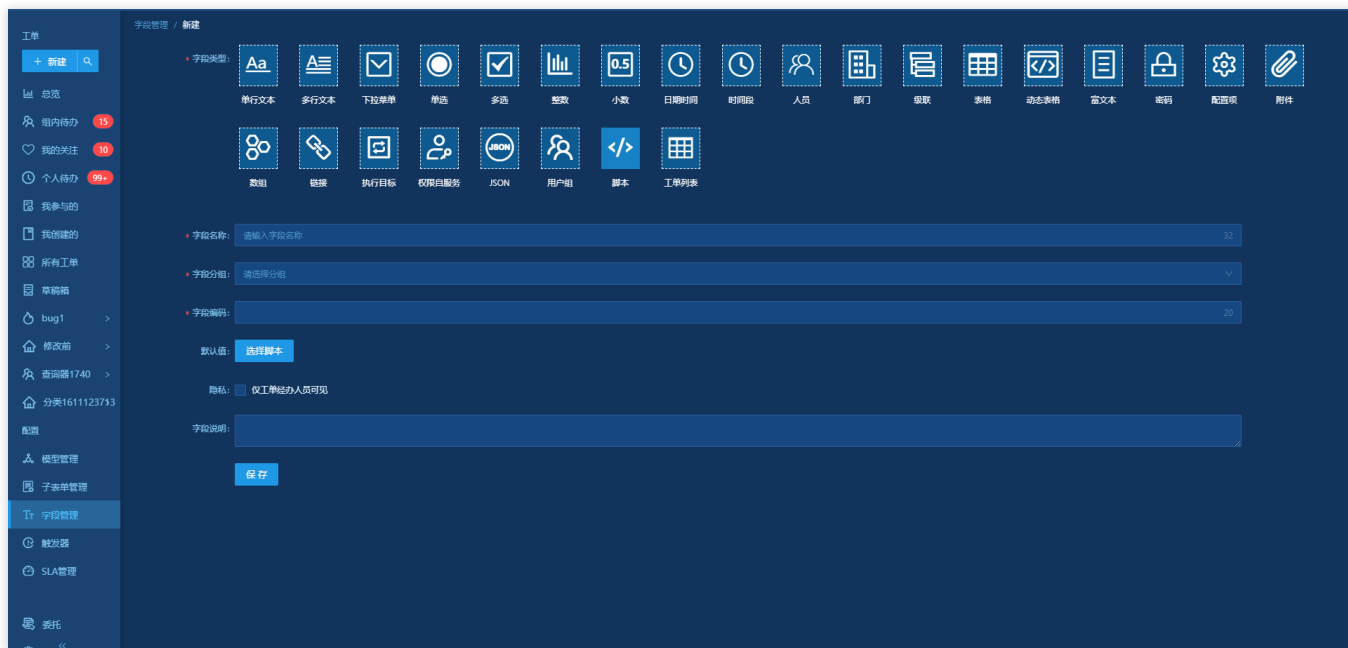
工单
+ 新建
总览
组内待办 15
我的关注 10
个人待办 99+
我参与的
我创建的
所有工单
草稿箱
bug1
修改前
查询器1740
分类1611123713
配置
模型管理
子表单管理
字段管理
触发器
SLA管理
委托

字段管理 / 新建

* 字段类型:
Aa 单行文本
多行文本
下拉菜单
单选
多选
整数
0.5 小数
日期时间
时间段
人员
部门
级联
表格
动态表格
富文本
密码
配置项
附件
数组
链接
执行目标
权限自服务
JSON JSON
用户组
脚本
工单列表

* 字段名称: 请输入字段名称 32
* 字段分组: 请选择分组
* 字段编码: 20
默认值: 选择脚本
隐私: 仅工单经办人员可见
字段说明:
保存